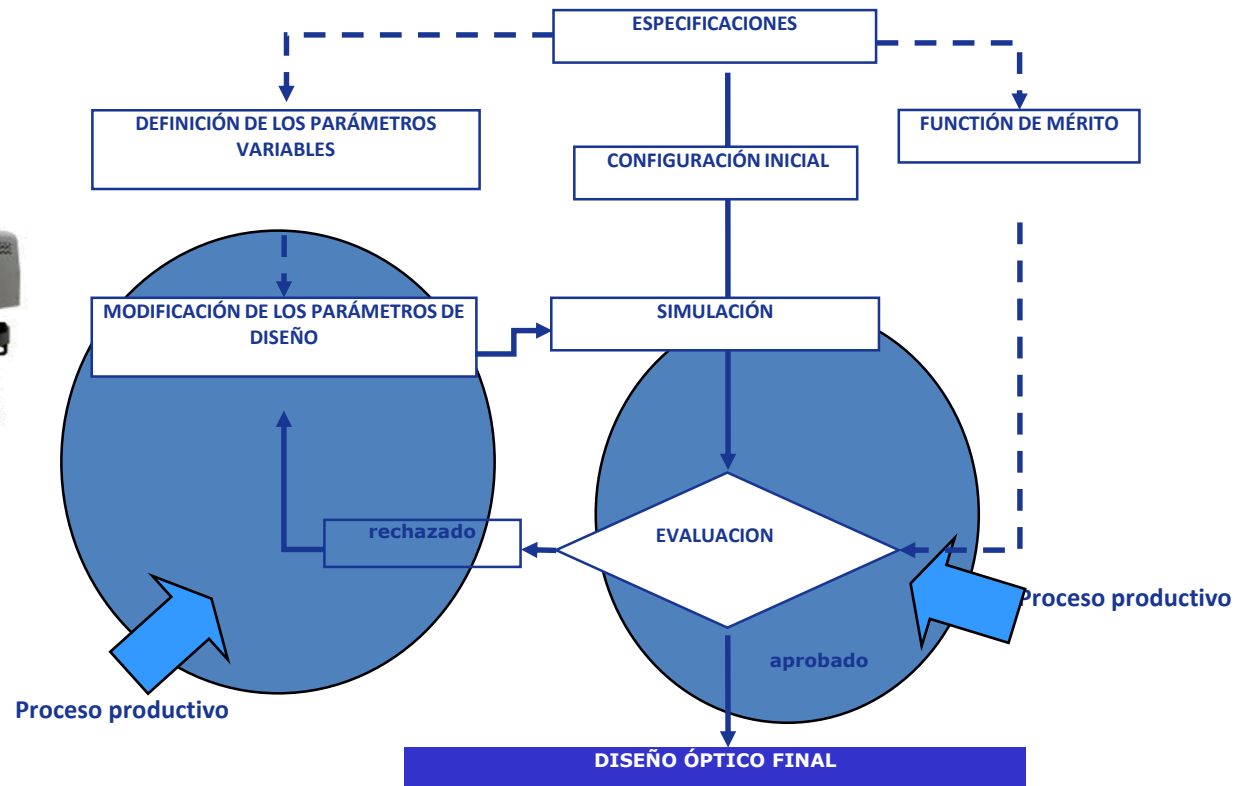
ESPECIFICACIONES

DEFINICIÓN DE LOS PARÁMETROS VARIABLES

FUNCTIÓN DE MÉRITO

CONFIGURACIÓN INICIAL

MODIFICACIÓN DE LOS PARÁMETROS DE DISEÑO

SIMULACIÓN

rechazado

EVALUACION

Proceso productivo

aprobado

Proceso productivo

DISEÑO ÓPTICO FINAL